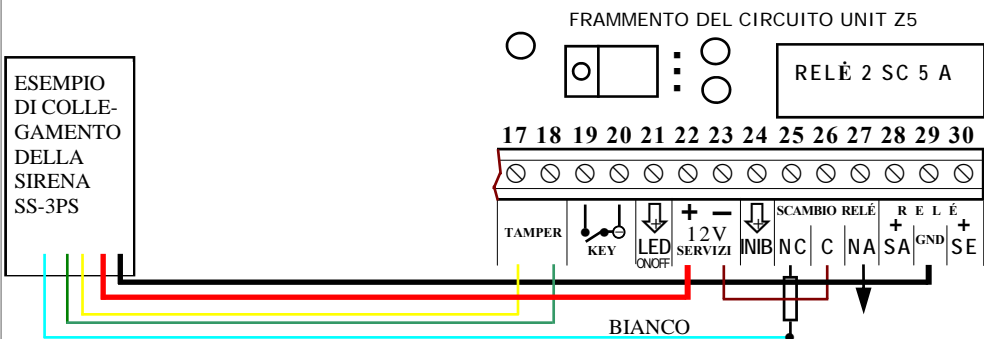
FRAMMENTO DEL CIRCUITO UNIT Z5

RELÈ 2 SC 5 A

ESEMPIO DI COLLEGAMENTO DELLA SIRENA SS-3PS

17 18 19 20 21 22 23 24 25 26 27 28 29 30

TAMPER

KEY

LED ON/OFF

+ − 12V SERVIZI

INIB

SCAMBIO RELÈ

NC C NA

R E L É

+ SA

GND

+ SE

BIANCO